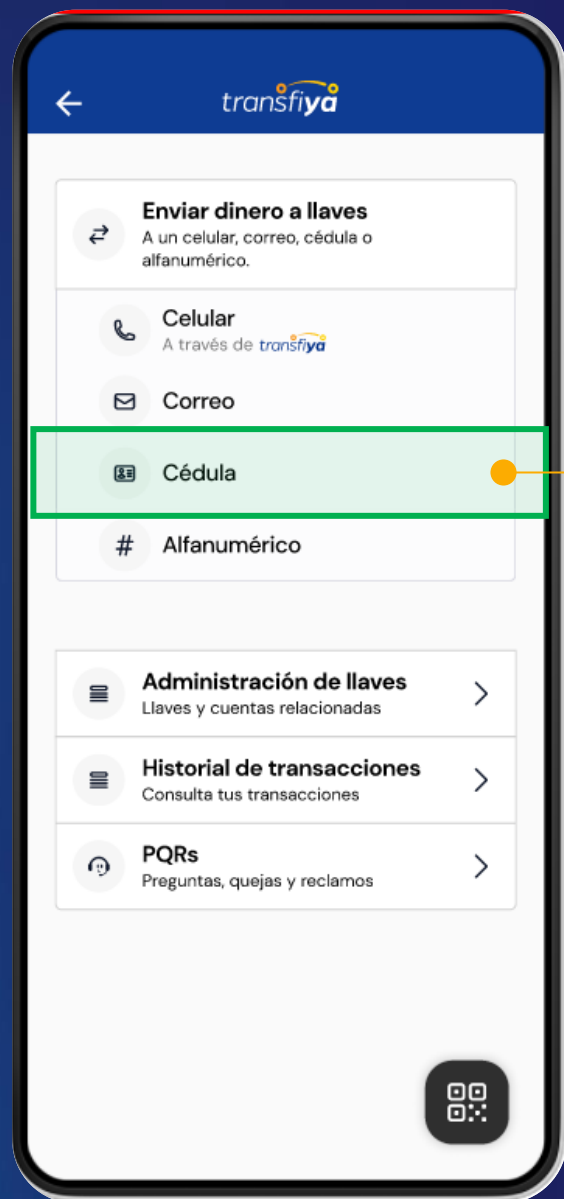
transfiya

Enviar dinero a llaves
A un celular, correo, cédula o alfanumérico.

Celular
A través de transfiya

Correo

Cédula

Alfanumérico

Administración de llaves
Llaves y cuentas relacionadas

Historial de transacciones
Consulta tus transacciones

PQRs
Preguntas, quejas y reclamos